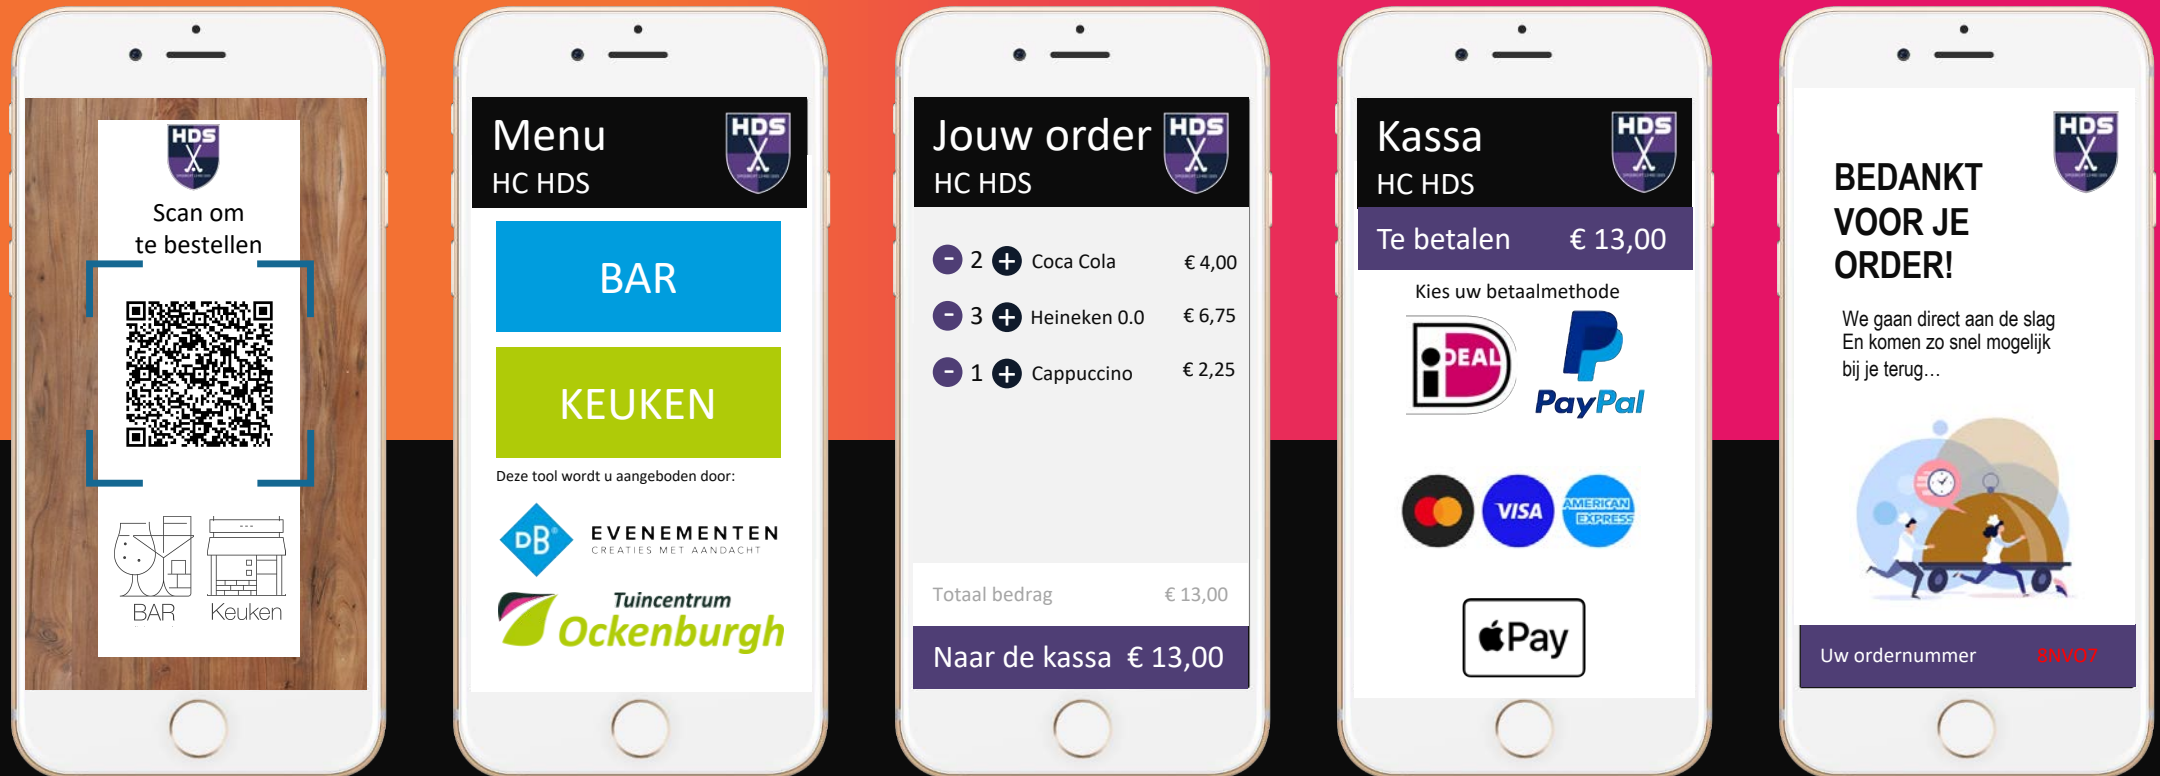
HDS

Scan om te bestellen

BAR Keuken

Menu
HC HDS
HDS

BAR

KEUKEN

Deze tool wordt u aangeboden door:

DB EVENEMENTEN
CREATIES MET AANDACHT

Tuincentrum
Ockenburgh

Jouw order
HC HDS
HDS

2 Coca Cola € 4,00

3 Heineken 0.0 € 6,75

1 Cappuccino € 2,25

Totaal bedrag € 13,00

Naar de kassa € 13,00

Kassa
HC HDS
HDS

Te betalen € 13,00

Kies uw betaalmethode

iDEAL

PayPal

VISA

AMERICAN EXPRESS

Pay

HDS

BEDANKT VOOR JE ORDER!

We gaan direct aan de slag
En komen zo snel mogelijk bij je terug…

Uw ordernummer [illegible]